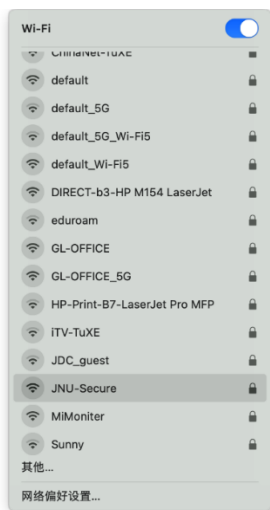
Wi-Fi

ChinaNet-TuXE

default

default_5G

default_5G_Wi-Fi5

default_Wi-Fi5

DIRECT-b3-HP M154 LaserJet

eduroam

GL-OFFICE

GL-OFFICE_5G

HP-Print-B7-LaserJet Pro MFP

iTV-TuXE

JDC_guest

JNU-Secure

MiMoniter

Sunny

其他...

网络偏好设置...